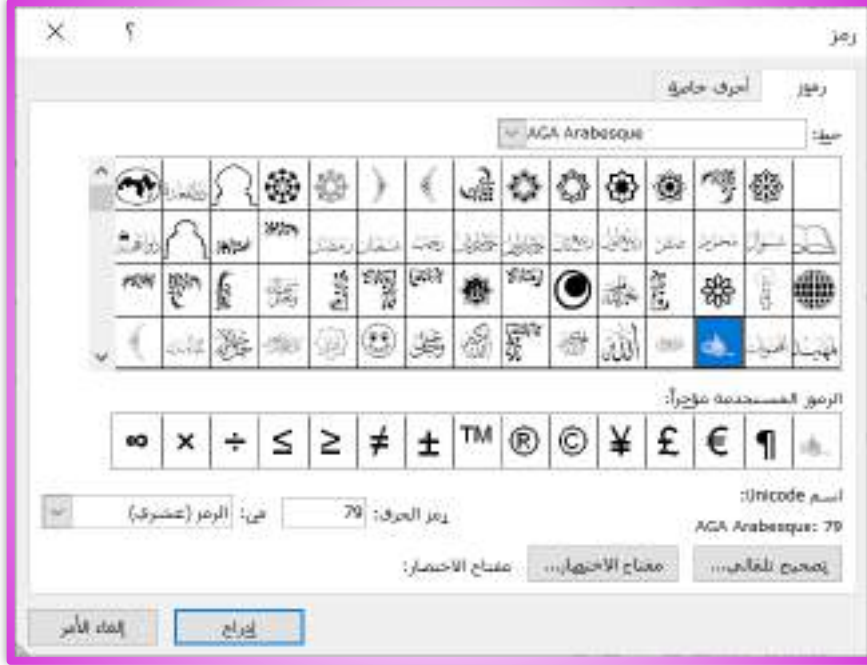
رمز ? ×

رموز أحرف خاصة

خط: AGA Arabesque

الرموز المستخدمة مؤخراً:

∞ × ÷ ≤ ≥ ≠ ± ™ ® © ¥ £ € ¶

اسم Unicode:

AGA Arabesque: 79

رمز الحرف: 79 من: الرمز (عشري)

تصحيح تلقائي... مفتاح الاختصار... مفتاح الاختصار:

إدراج إلغاء الأمر